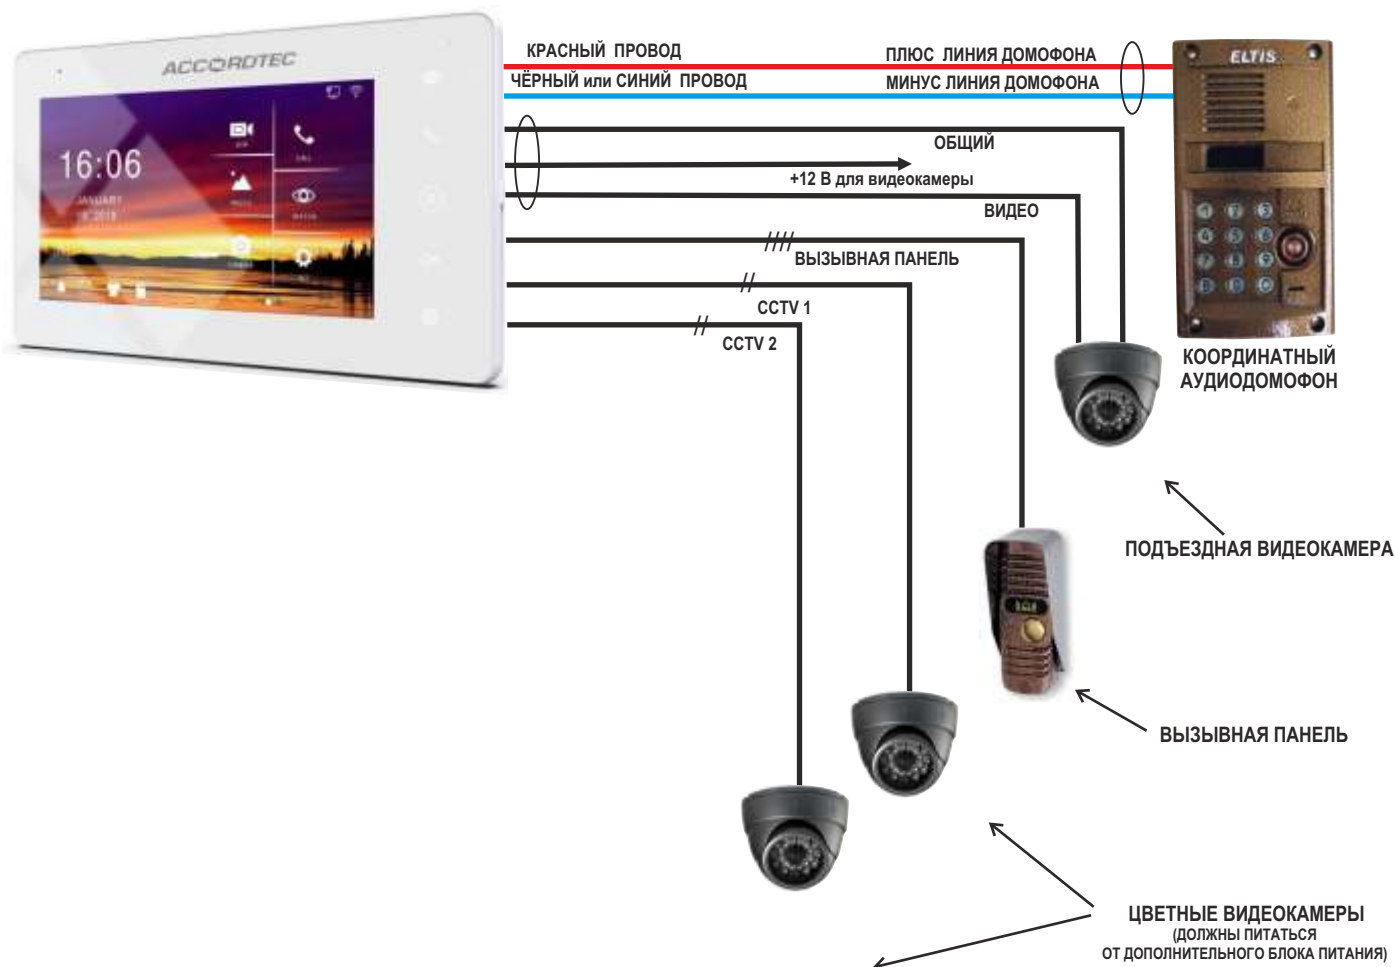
ACCORDTEC

16:06

ELTIS

КРАСНЫЙ ПРОВОД
ЧЁРНЫЙ или СИНИЙ ПРОВОД
ПЛЮС ЛИНИЯ ДОМОФОНА
МИНУС ЛИНИЯ ДОМОФОНА

ОБЩИЙ
+12 В для видеокамеры
ВИДЕО
ВЫЗЫВНАЯ ПАНЕЛЬ
CCTV 1
CCTV 2

КООРДИНАТНЫЙ АУДИОДОМОФОН

ПОДЪЕЗДНАЯ ВИДЕОКАМЕРА

ВЫЗЫВНАЯ ПАНЕЛЬ

ЦВЕТНЫЕ ВИДЕОКАМЕРЫ
(ДОЛЖНЫ ПИТАТЬСЯ
ОТ ДОПОЛНИТЕЛЬНОГО БЛОКА ПИТАНИЯ)